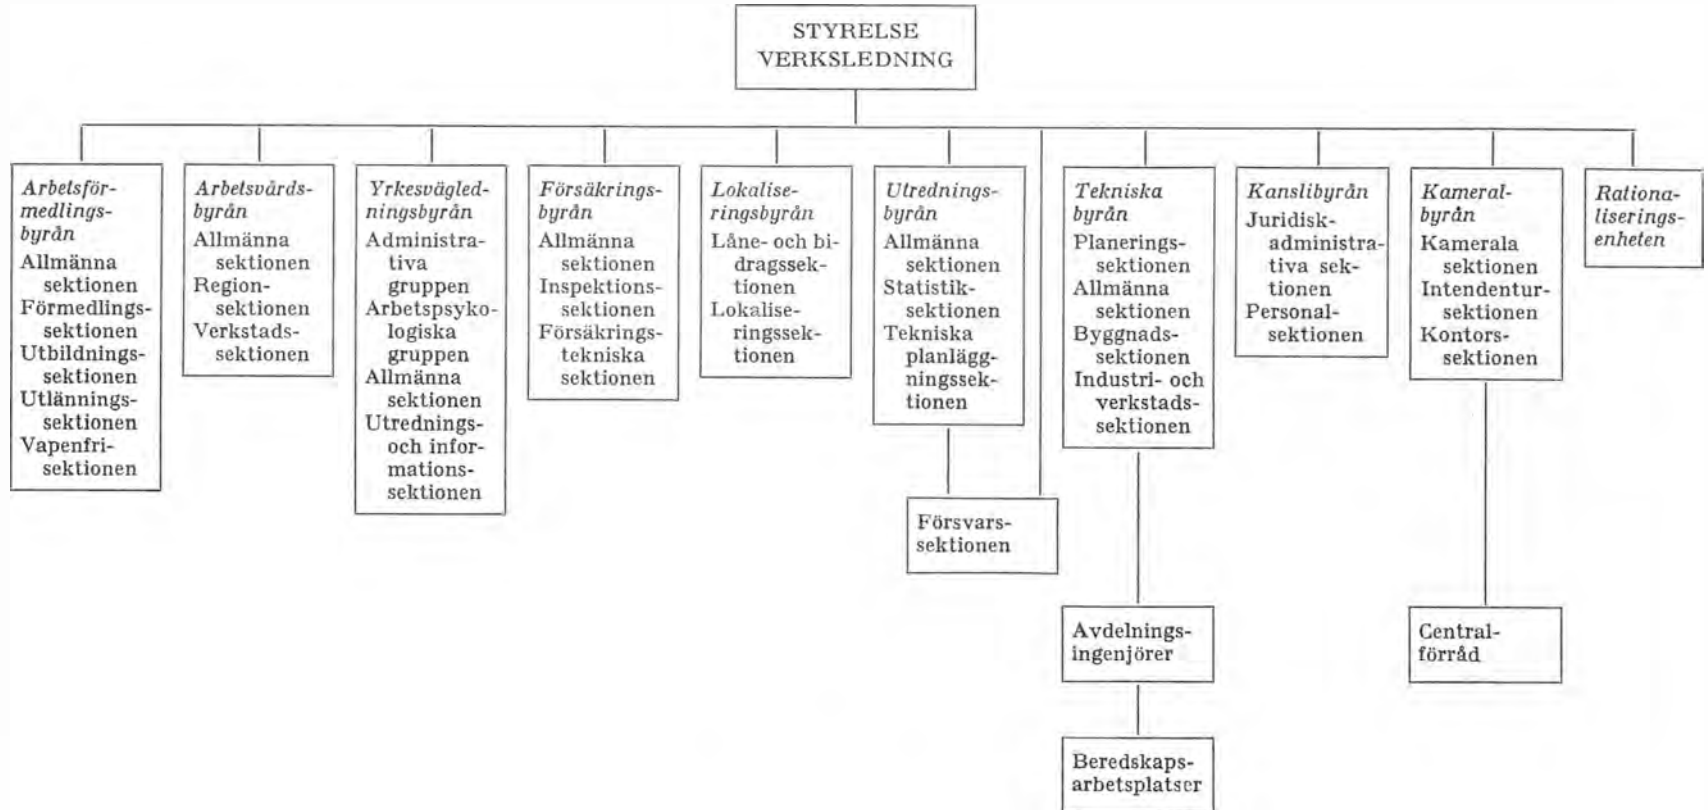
STYRELSE
VERKSLEDNING

Arbetsförmedlingsbyrån
Allmänna sektionen
Förmedlingssektionen
Utbildningssektionen
Utlänningssektionen
Vapenfrisektionen

Arbetsvårdsbyrån
Allmänna sektionen
Regionsektionen
Verkstadssektionen

Yrkesvägledningsbyrån
Administrativa gruppen
Arbetspsykologiska gruppen
Allmänna sektionen
Utrednings- och informationssektionen

Försäkringsbyrån
Allmänna sektionen
Inspektionssektionen
Försäkringstekniska sektionen

Lokaliseringsbyrån
Låne- och bidragssektionen
Lokaliseringssektionen

Utredningsbyrån
Allmänna sektionen
Statistiksektionen
Tekniska planläggningssektionen

Försvarssektionen

Tekniska byrån
Planeringssektionen
Allmänna sektionen
Byggnadssektionen
Industri- och verkstadssektionen

Avdelningsingenjörer

Beredskapsarbetsplatser

Kanslibyrån
Juridisk-administrativa sektionen
Personalsektionen

Kameralbyrån
Kamerala sektionen
Intendentursektionen
Kontorssektionen

Centralförråd

Rationaliseringsenheten